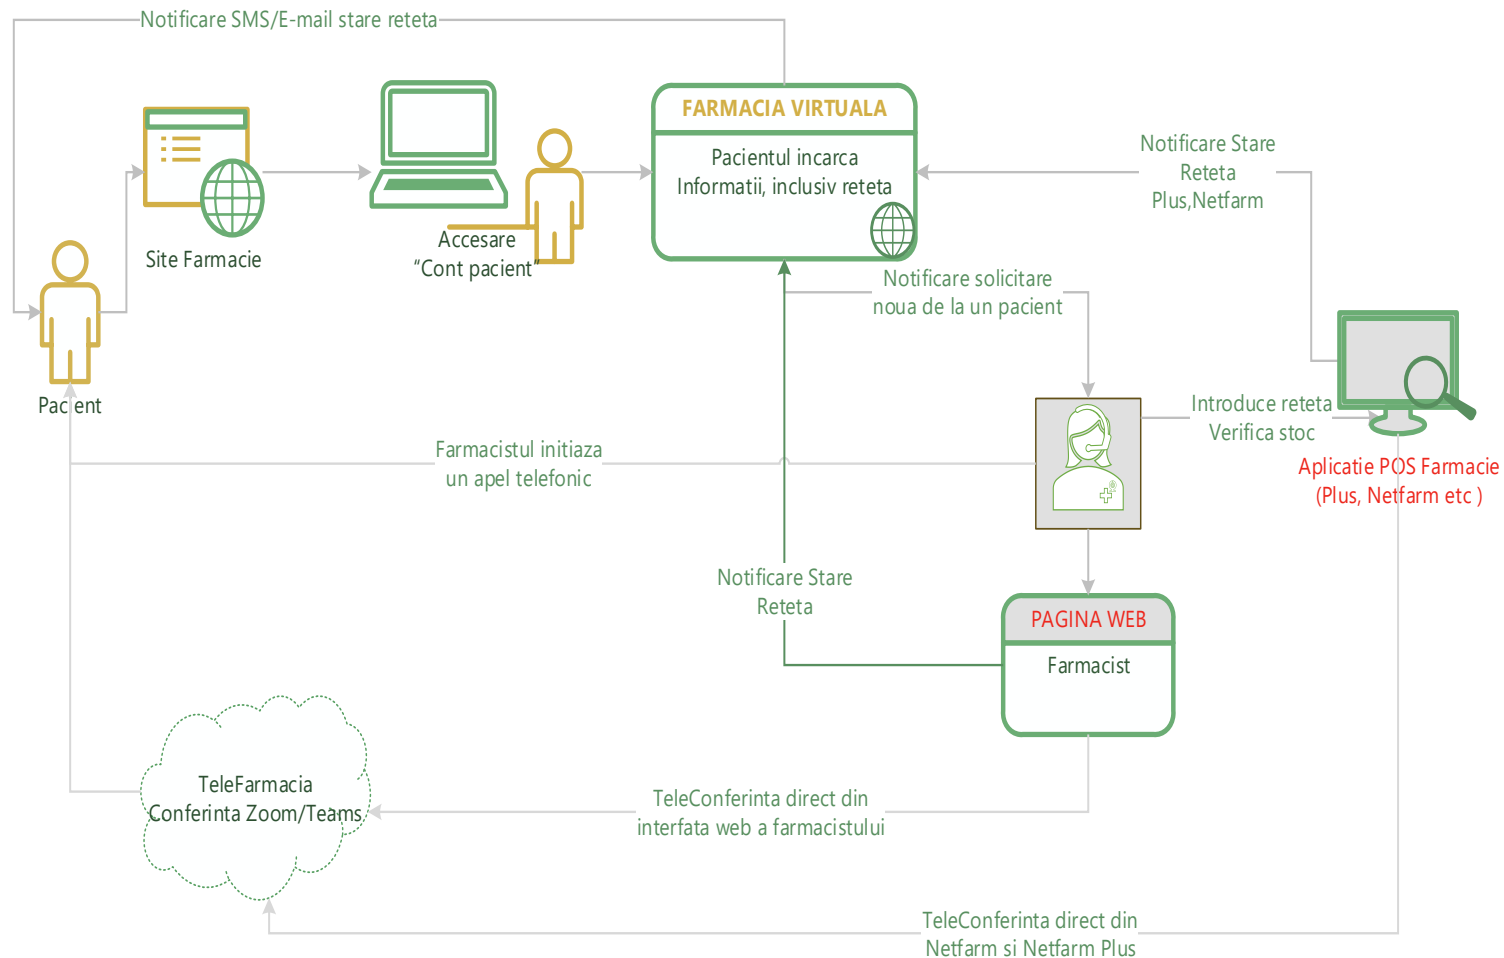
Notificare SMS/E-mail stare reteta

Site Farmacie

Accesare
"Cont pacient"

FARMACIA VIRTUALA

Pacientul incarca
Informatii, inclusiv reteta

Notificare Stare
Reteta
Plus,Netfarm

Pacient

Notificare solicitare
noua de la un pacient

Introduce reteta
Verifica stoc

Aplicatie POS Farmacie
(Plus, Netfarm etc )

Farmacistul initiaza
un apel telefonic

Notificare Stare
Reteta

PAGINA WEB

Farmacist

TeleFarmacia
Conferinta Zoom/Teams

TeleConferinta direct din
interfata web a farmacistului

TeleConferinta direct din
Netfarm si Netfarm Plus